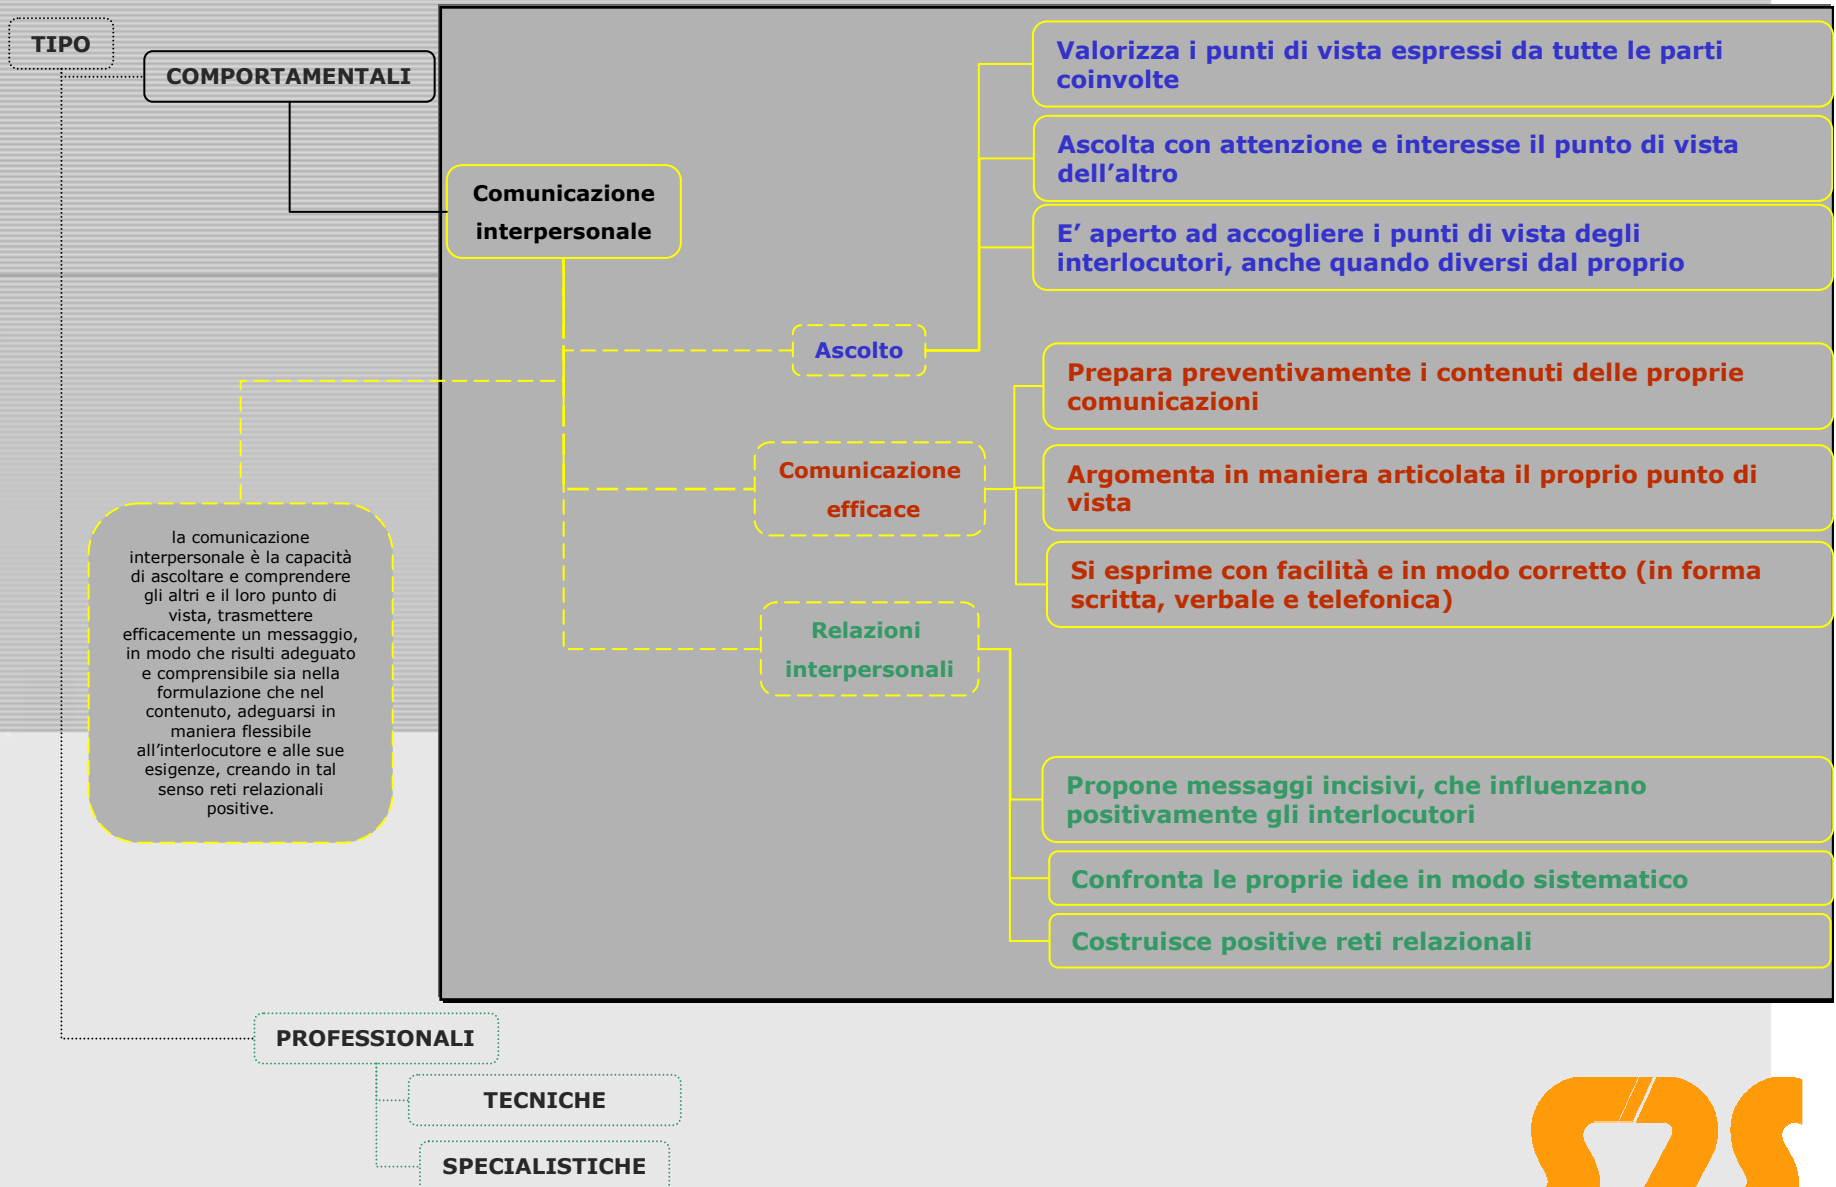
TIPO

COMPORTAMENTALI

Comunicazione interpersonale

la comunicazione interpersonale è la capacità di ascoltare e comprendere gli altri e il loro punto di vista, trasmettere efficacemente un messaggio, in modo che risulti adeguato e comprensibile sia nella formulazione che nel contenuto, adeguarsi in maniera flessibile all'interlocutore e alle sue esigenze, creando in tal senso reti relazionali positive.

Ascolto

Valorizza i punti di vista espressi da tutte le parti coinvolte

Ascolta con attenzione e interesse il punto di vista dell'altro

E' aperto ad accogliere i punti di vista degli interlocutori, anche quando diversi dal proprio

Comunicazione efficace

Prepara preventivamente i contenuti delle proprie comunicazioni

Argomenta in maniera articolata il proprio punto di vista

Si esprime con facilità e in modo corretto (in forma scritta, verbale e telefonica)

Relazioni interpersonali

Propone messaggi incisivi, che influenzano positivamente gli interlocutori

Confronta le proprie idee in modo sistematico

Costruisce positive reti relazionali

PROFESSIONALI

TECNICHE

SPECIALISTICHE